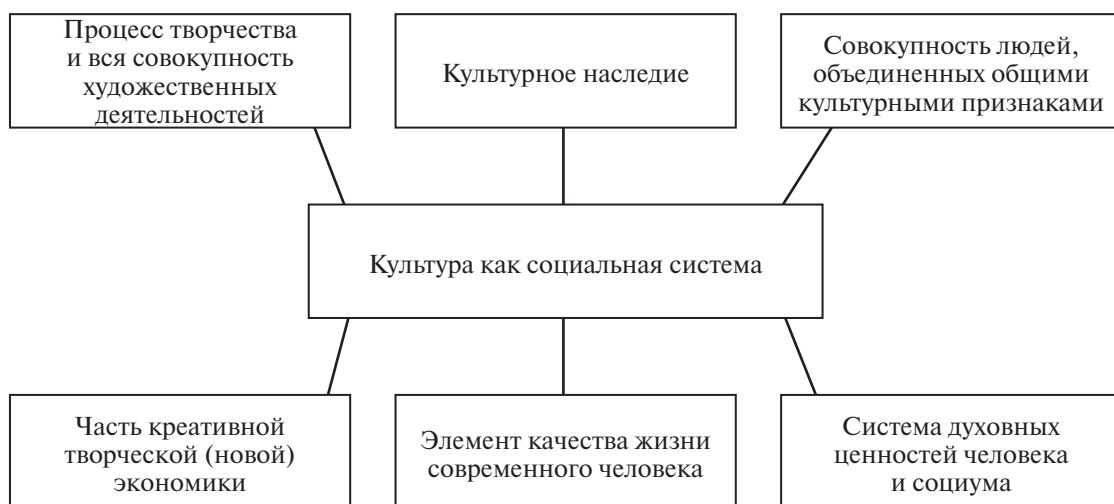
Процесс творчества и вся совокупность художественных деятельностей

Культурное наследие

Совокупность людей, объединенных общими культурными признаками

Культура как социальная система

Часть креативной творческой (новой) экономики

Элемент качества жизни современного человека

Система духовных ценностей человека и социума